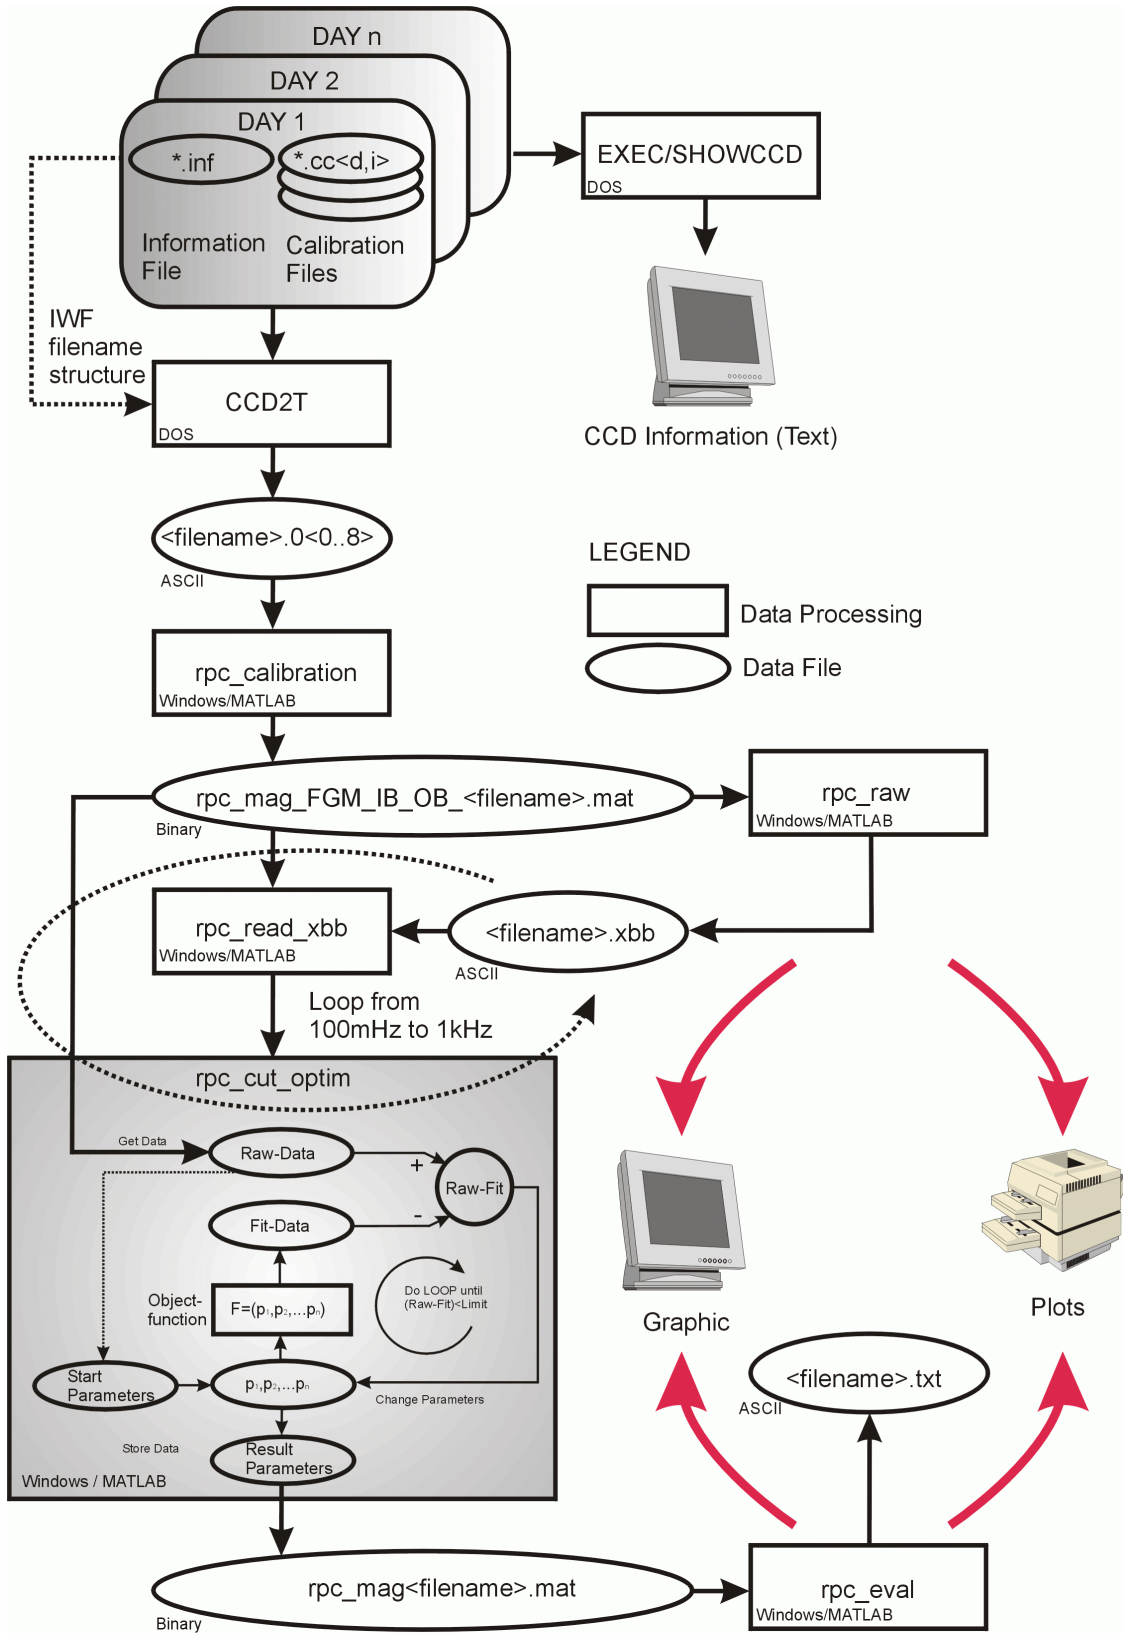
DAY n
DAY 2
DAY 1
*.inf
*.cc<d,i>
Information File
Calibration Files
EXEC/SHOWCCD
DOS
CCD Information (Text)
IWF filename structure
CCD2T
DOS
<filename>.0<0..8>
ASCII
LEGEND
Data Processing
Data File
rpc_calibration
Windows/MATLAB
rpc_mag_FGM_IB_OB_<filename>.mat
Binary
rpc_raw
Windows/MATLAB
rpc_read_xbb
Windows/MATLAB
<filename>.xbb
ASCII
Loop from 100mHz to 1kHz
rpc_cut_optim
Get Data
Raw-Data
+
Raw-Fit
Fit-Data
-
Object-function
$F=(p_1,p_2,...p_n)$
Do LOOP until (Raw-Fit)<Limit
Start Parameters
$p_1,p_2,...p_n$
Change Parameters
Store Data
Result Parameters
Windows / MATLAB
Graphic
Plots
<filename>.txt
ASCII
rpc_mag<filename>.mat
Binary
rpc_eval
Windows/MATLAB